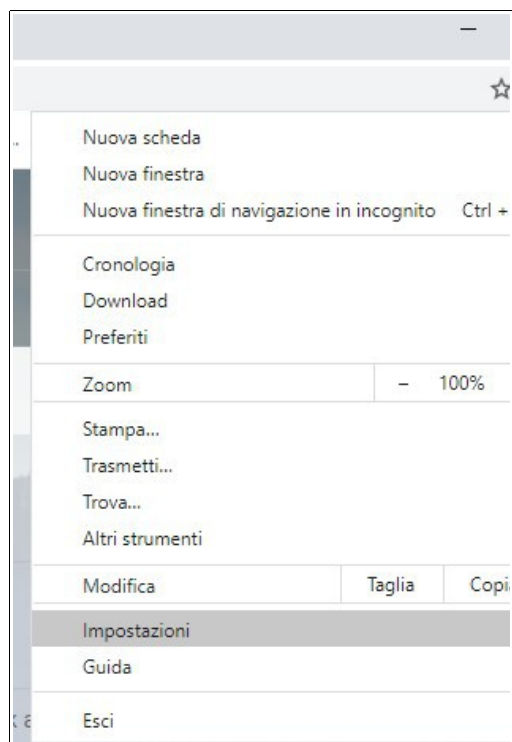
–

Nuova scheda
Nuova finestra
Nuova finestra di navigazione in incognito Ctrl +

Cronologia
Download
Preferiti

Zoom – 100%

Stampa...
Trasmetti...
Trova...
Altri strumenti

Modifica Taglia Copi

Impostazioni
Guida

Esci